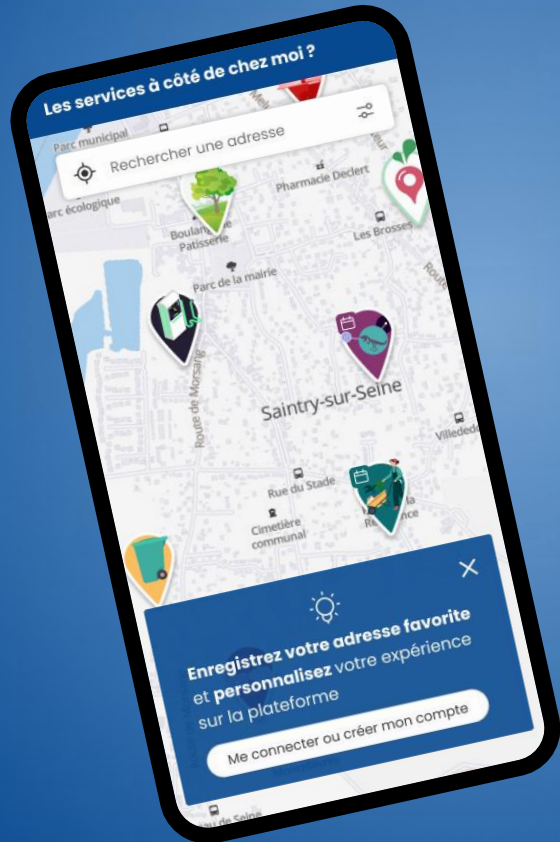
Les services à côté de chez moi ?

Rechercher une adresse

Parc municipal
Parc écologique
Pharmacie Dedert
Boulangerie Patisserie
Les Brosses
Parc de la mairie
Route de Morsang
Saintry-sur-Seine
Villedé
Rue du Stade
Cimetière communal
Ré

Enregistrez votre adresse favorite et personnalisez votre expérience sur la plateforme

Me connecter ou créer mon compte